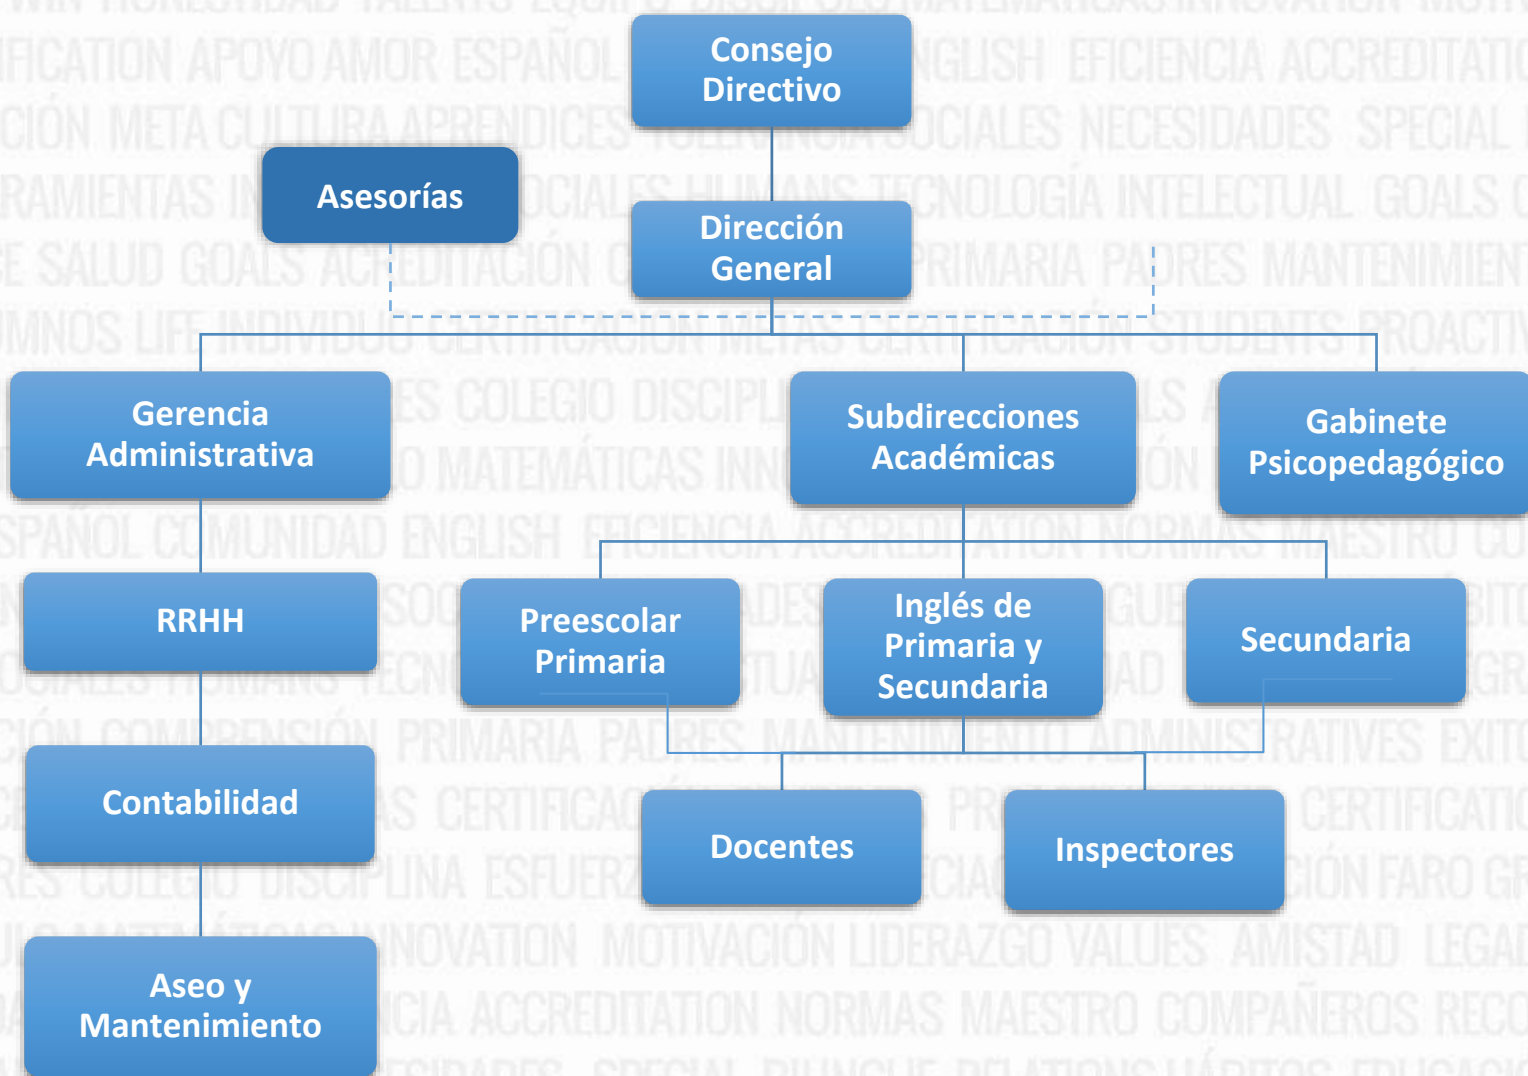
Consejo Directivo

Asesorías

Dirección General

Gerencia Administrativa

Subdirecciones Académicas

Gabinete Psicopedagógico

RRHH

Preescolar Primaria

Inglés de Primaria y Secundaria

Secundaria

Contabilidad

Docentes

Inspectores

Aseo y Mantenimiento